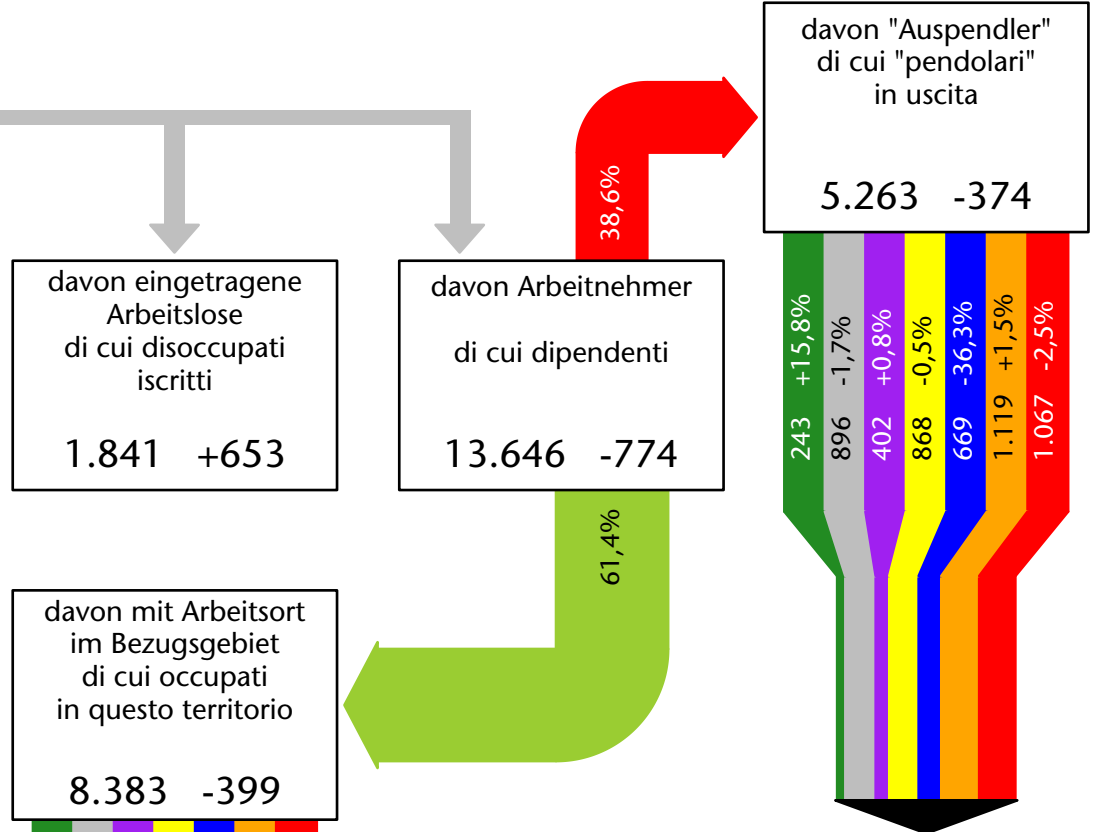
davon "Auspendler"
di cui "pendolari"
in uscita

5.263 -374

davon eingetragene Arbeitslose
di cui disoccupati iscritti

1.841 +653

davon Arbeitnehmer

di cui dipendenti

13.646 -774

38,6%

61,4%

davon mit Arbeitsort im Bezugsgebiet
di cui occupati in questo territorio

8.383 -399

243 +15,8%

896 -1,7%

402 +0,8%

868 -0,5%

669 -36,3%

1.119 +1,5%

1.067 -2,5%